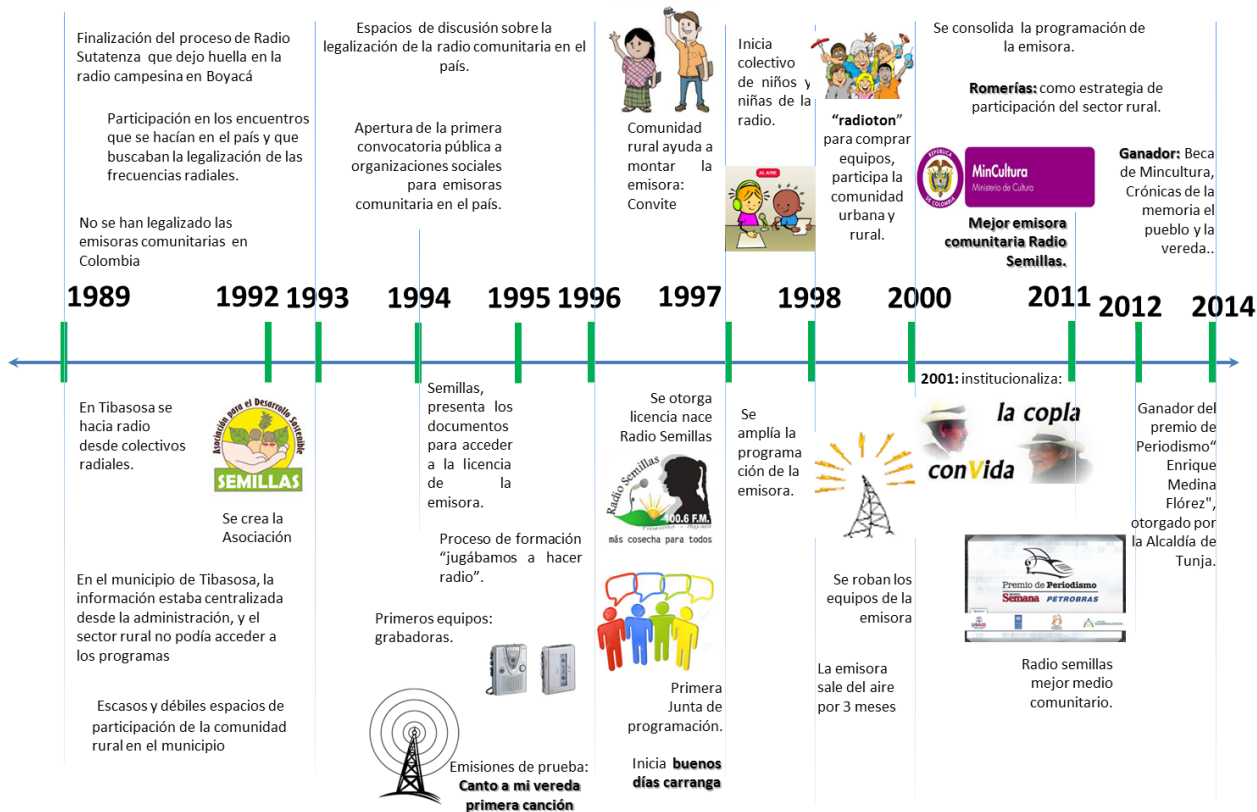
Finalización del proceso de Radio Sutatenza que dejo huella en la radio campesina en Boyacá

Participación en los encuentros que se hacían en el país y que buscaban la legalización de las frecuencias radiales.

No se han legalizado las emisoras comunitarias en Colombia

Espacios de discusión sobre la legalización de la radio comunitaria en el país.

Apertura de la primera convocatoria pública a organizaciones sociales para emisoras comunitaria en el país.

Comunidad rural ayuda a montar la emisora: Convite

Inicia colectivo de niños y niñas de la radio.

AL AIRE

"radioton" para comprar equipos, participa la comunidad urbana y rural.

Se consolida la programación de la emisora.

Romerías: como estrategia de participación del sector rural.

REPÚBLICA DE COLOMBIA

MinCultura
Ministerio de Cultura

Mejor emisora comunitaria Radio Semillas.

Ganador: Beca de Mincultura, Crónicas de la memoria el pueblo y la vereda..

1989 1992 1993 1994 1995 1996 1997 1998 2000 2011 2012 2014

En Tibasosa se hacia radio desde colectivos radiales.

Asociación para el Desarrollo Sostenible
SEMILLAS

Se crea la Asociación

En el municipio de Tibasosa, la información estaba centralizada desde la administración, y el sector rural no podía acceder a los programas

Escasos y débiles espacios de participación de la comunidad rural en el municipio

Semillas, presenta los documentos para acceder a la licencia de la emisora.

Proceso de formación "jugábamos a hacer radio".

Primeros equipos: grabadoras.

Emisiones de prueba: Canto a mi vereda primera canción

Se otorga licencia nace Radio Semillas

Radio Semillas 100.6 F.M.
más cosecha para todos

Primera Junta de programación.

Inicia buenos días carranga

Se amplía la programación de la emisora.

Se roban los equipos de la emisora

La emisora sale del aire por 3 meses

2001: institucionaliza:

la copla conVida

Premio de Periodismo
Semana PETROBRAS

Radio semillas mejor medio comunitario.

Ganador del premio de Periodismo" Enrique Medina Flórez", otorgado por la Alcaldía de Tunja.